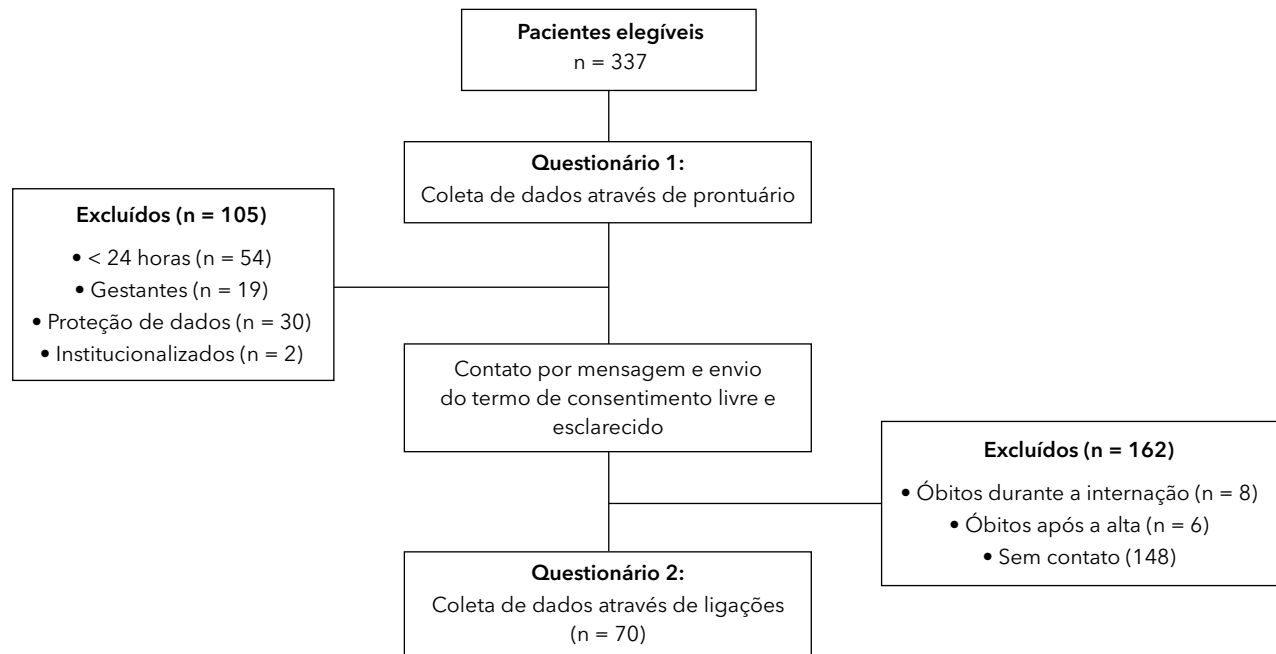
Pacientes elegíveis
n = 337

Questionário 1:
Coleta de dados através de prontuário

Excluídos (n = 105)
• < 24 horas (n = 54)
• Gestantes (n = 19)
• Proteção de dados (n = 30)
• Institucionalizados (n = 2)

Contato por mensagem e envio do termo de consentimento livre e esclarecido

Excluídos (n = 162)
• Óbitos durante a internação (n = 8)
• Óbitos após a alta (n = 6)
• Sem contato (148)

Questionário 2:
Coleta de dados através de ligações
(n = 70)